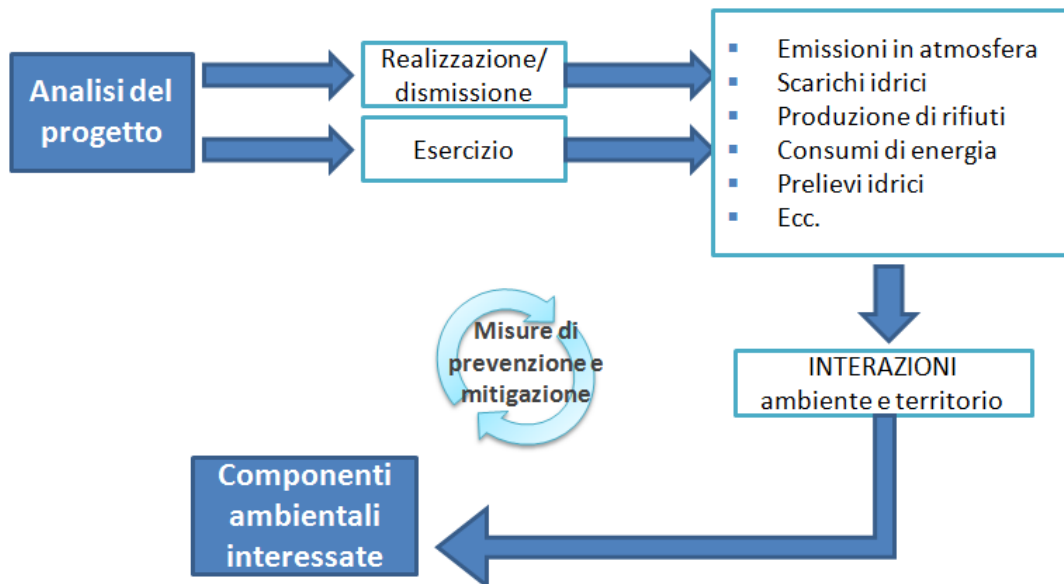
Analisi del progetto

Realizzazione/ dismissione

Esercizio

- Emissioni in atmosfera
- Scarichi idrici
- Produzione di rifiuti
- Consumi di energia
- Prelievi idrici
- Ecc.

Misure di prevenzione e mitigazione

INTERAZIONI ambiente e territorio

Componenti ambientali interessate